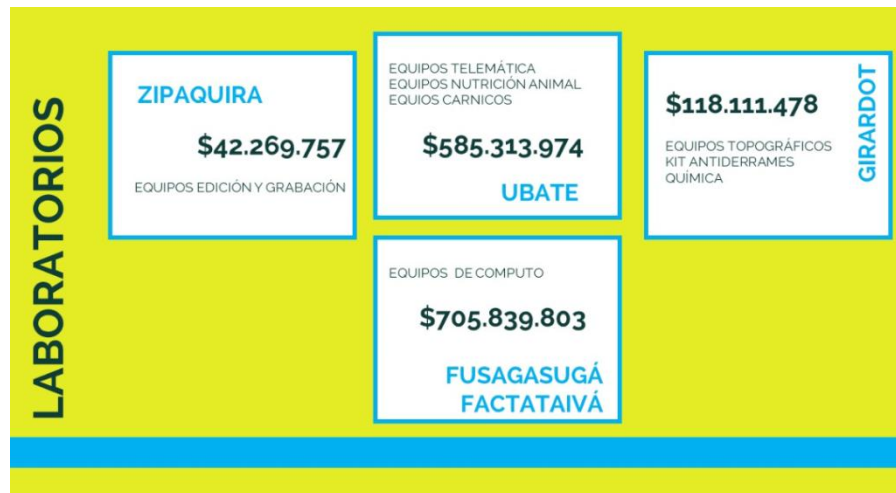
LABORATORIOS

ZIPAQUIRA

$42.269.757

EQUIPOS EDICIÓN Y GRABACIÓN

EQUIPOS TELEMÁTICA
EQUIPOS NUTRICIÓN ANIMAL
EQUIOS CARNICOS

$585.313.974

UBATE

$118.111.478

EQUIPOS TOPOGRÁFICOS
KIT ANTIDERRAMES
QUÍMICA

GIRARDOT

EQUIPOS DE COMPUTO

$705.839.803

FUSAGASUGÁ
FACTATAIVÁ